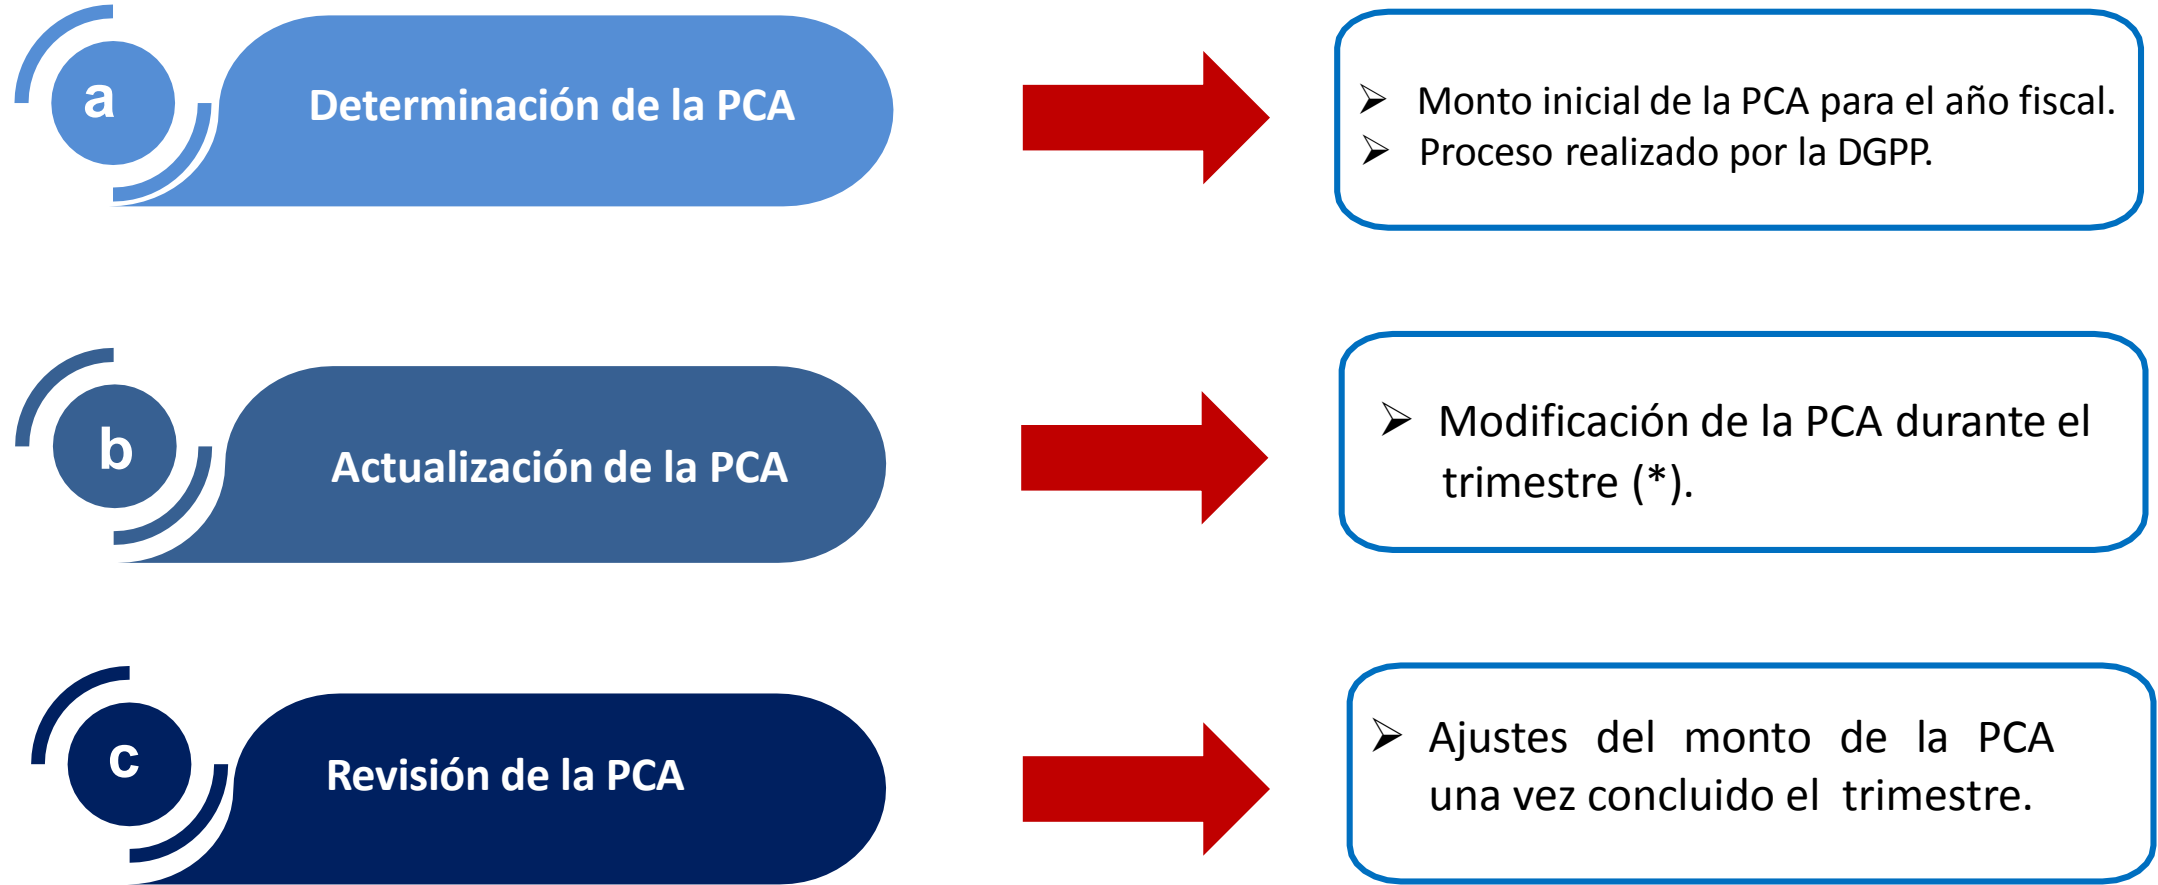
a

Determinación de la PCA

➢ Monto inicial de la PCA para el año fiscal.
➢ Proceso realizado por la DGPP.

b

Actualización de la PCA

➢ Modificación de la PCA durante el trimestre (*).

c

Revisión de la PCA

➢ Ajustes del monto de la PCA una vez concluido el trimestre.